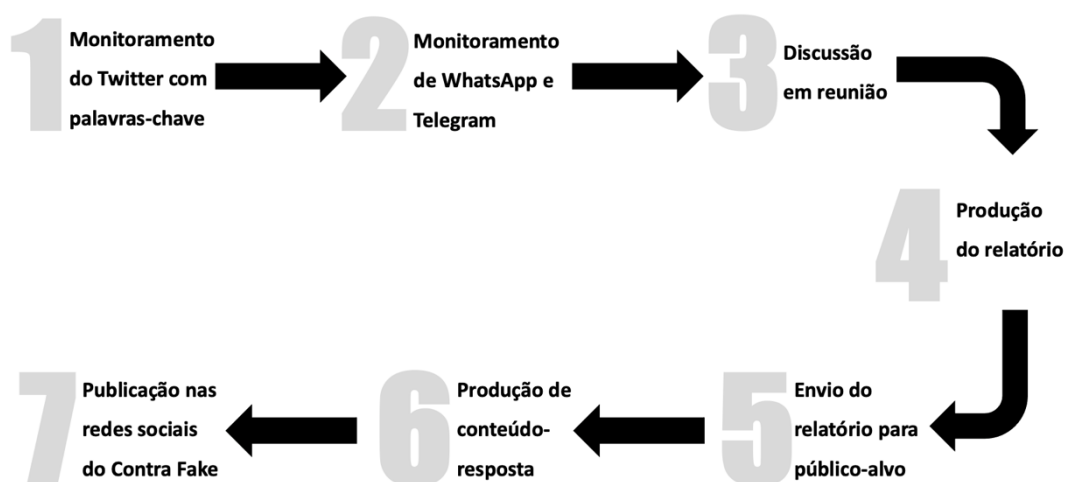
1 Monitoramento do Twitter com palavras-chave

2 Monitoramento de WhatsApp e Telegram

3 Discussão em reunião

4 Produção do relatório

5 Envio do relatório para público-alvo

6 Produção de conteúdo-resposta

7 Publicação nas redes sociais do Contra Fake